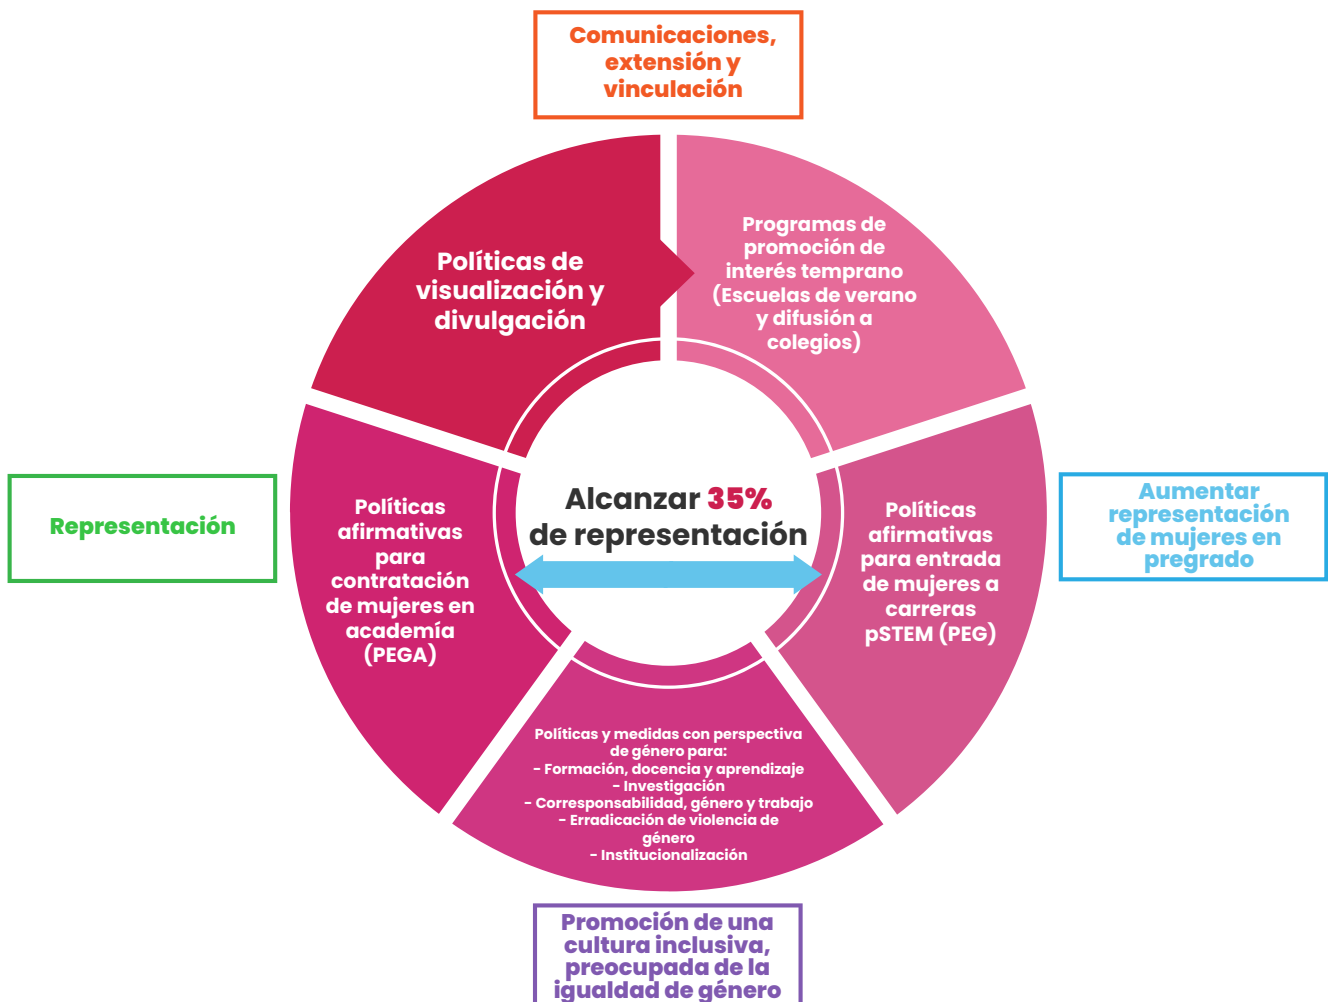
Comunicaciones, extensión y vinculación

Políticas de visualización y divulgación

Programas de promoción de interés temprano (Escuelas de verano y difusión a colegios)

Representación

Políticas afirmativas para contratación de mujeres en academía (PEGA)

Alcanzar 35% de representación

Políticas afirmativas para entrada de mujeres a carreras pSTEM (PEG)

Aumentar representación de mujeres en pregrado

Políticas y medidas con perspectiva de género para:
- Formación, docencia y aprendizaje
- Investigación
- Corresponsabilidad, género y trabajo
- Erradicación de violencia de género
- Institucionalización

Promoción de una cultura inclusiva, preocupada de la igualdad de género